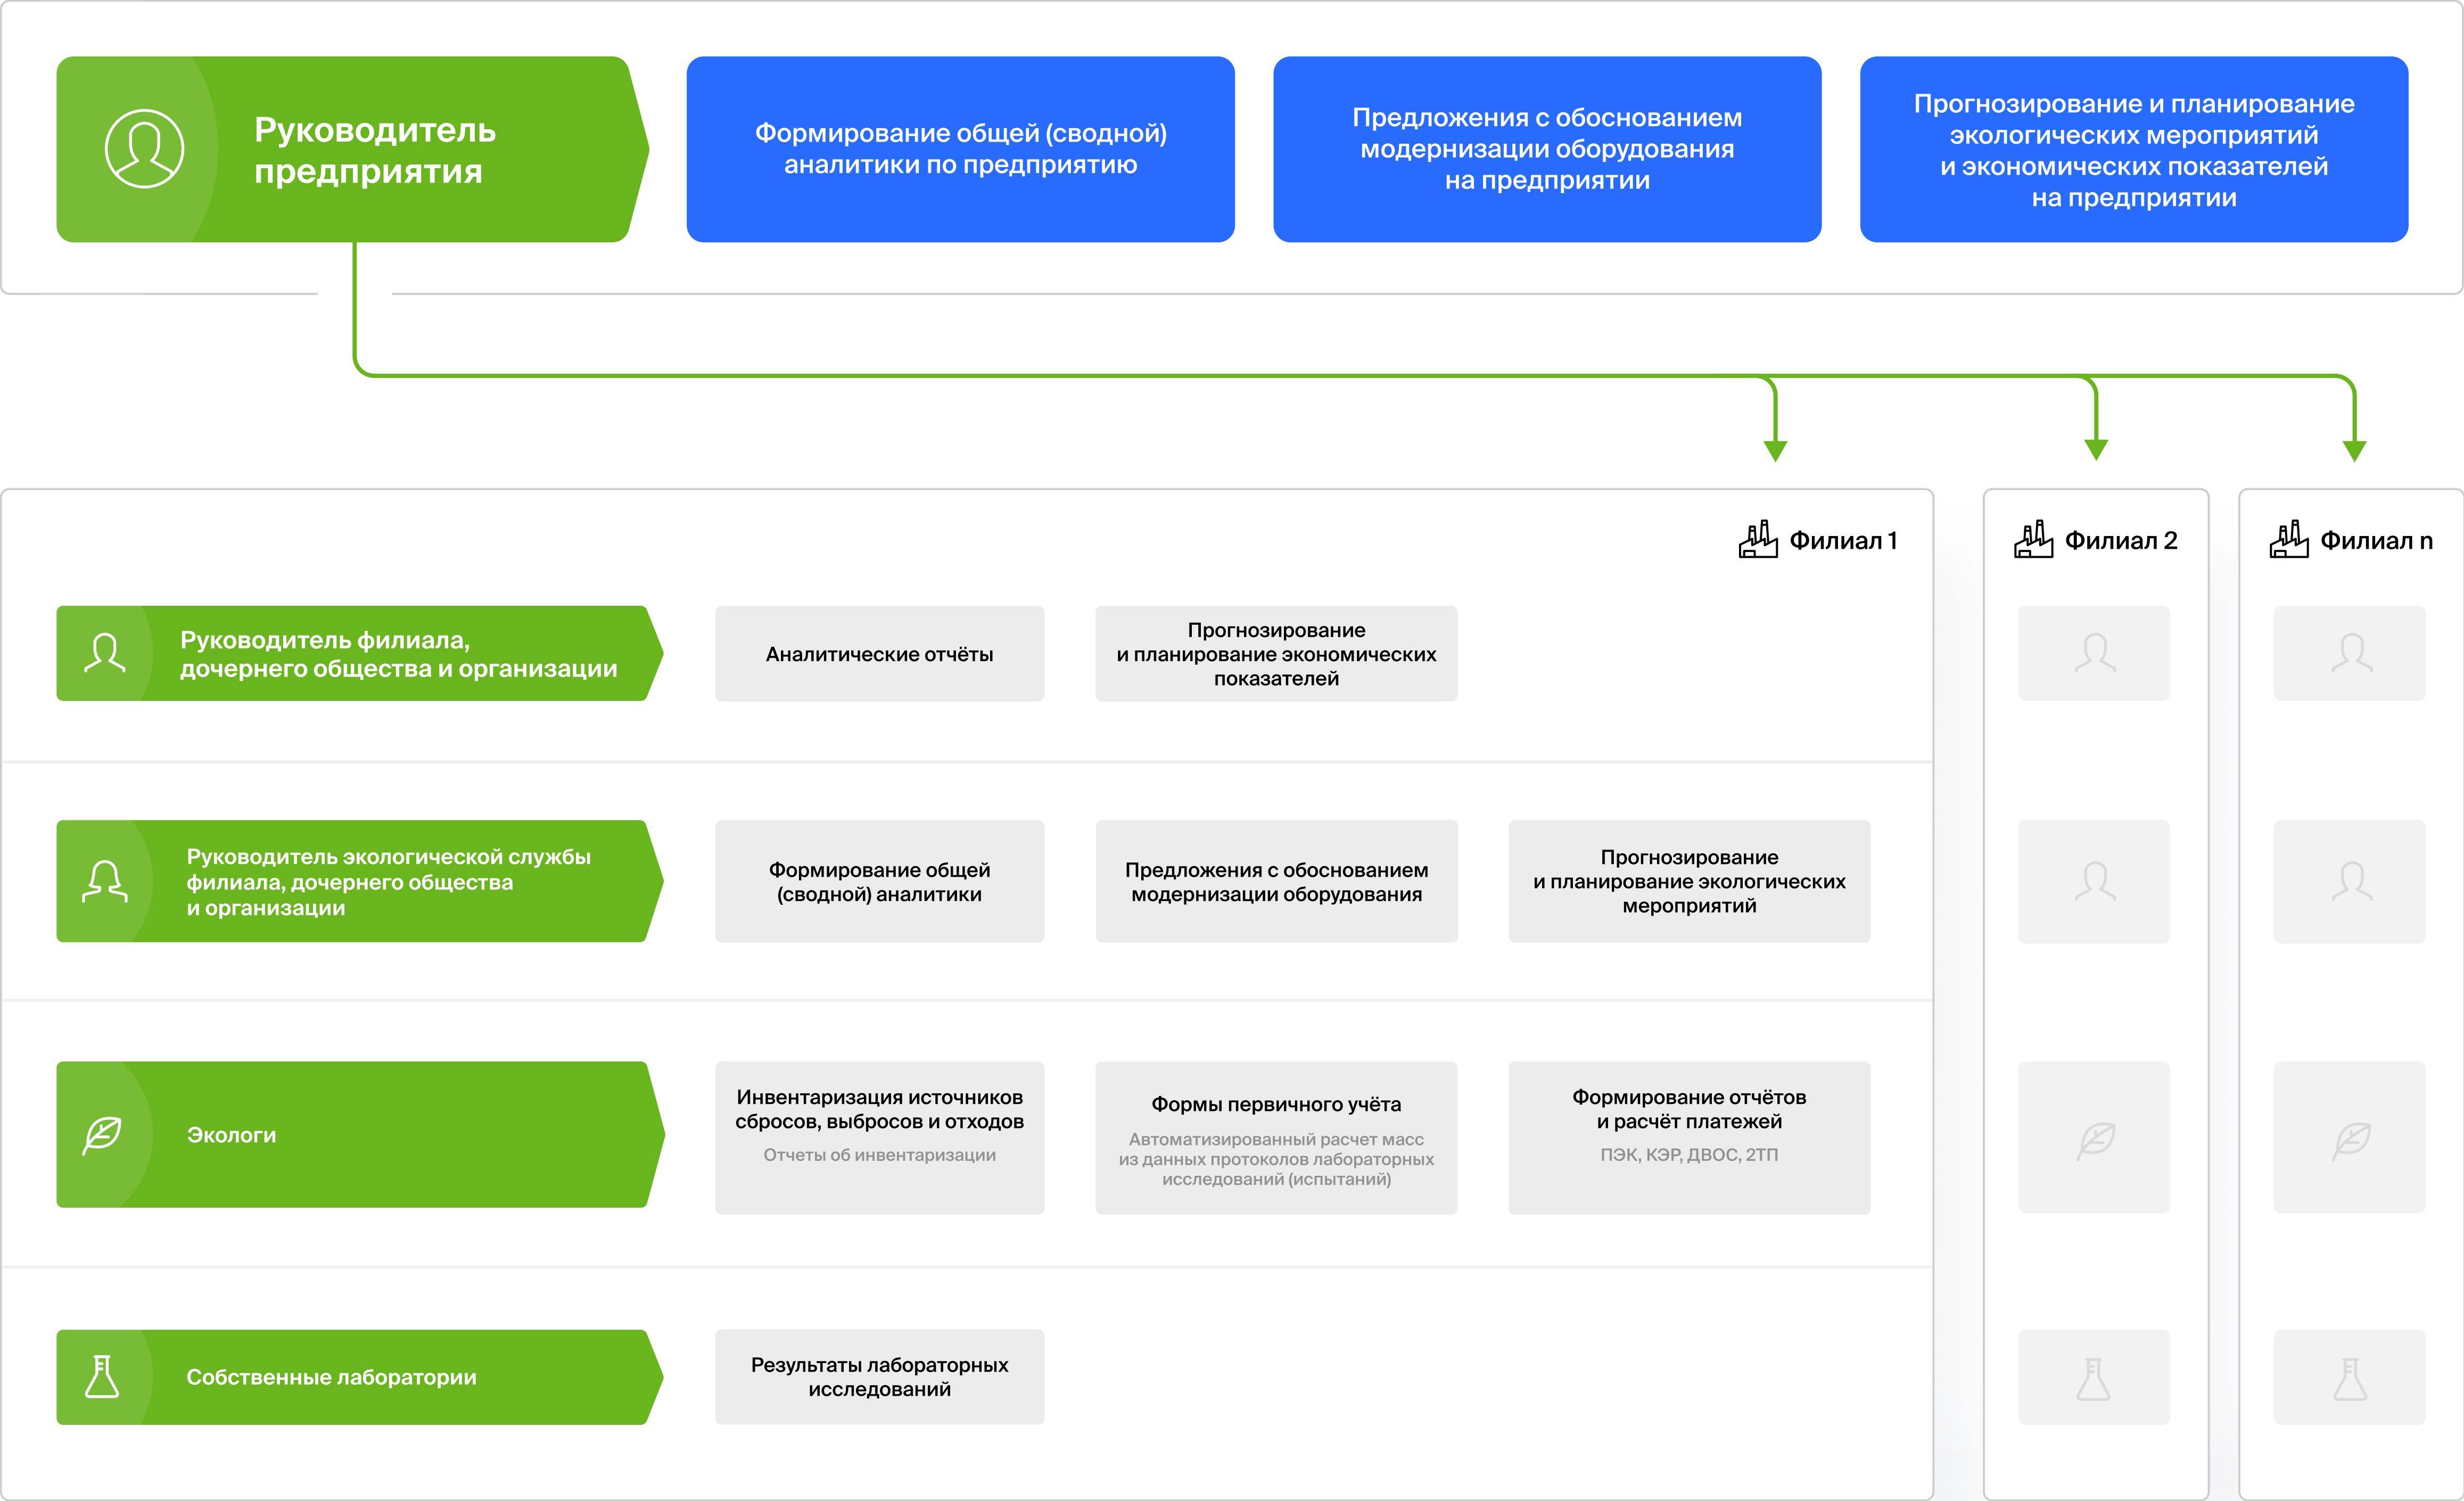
Руководитель предприятия

Формирование общей (сводной) аналитики по предприятию

Предложения с обоснованием модернизации оборудования на предприятии

Прогнозирование и планирование экологических мероприятий и экономических показателей на предприятии

Филиал 1

Филиал 2

Филиал n

Руководитель филиала, дочернего общества и организации

Аналитические отчёты

Прогнозирование и планирование экономических показателей

Руководитель экологической службы филиала, дочернего общества и организации

Формирование общей (сводной) аналитики

Предложения с обоснованием модернизации оборудования

Прогнозирование и планирование экологических мероприятий

Экологи

Инвентаризация источников сбросов, выбросов и отходов

Отчеты об инвентаризации

Формы первичного учёта

Автоматизированный расчет масс из данных протоколов лабораторных исследований (испытаний)

Формирование отчётов и расчёт платежей

ПЭК, КЭР, ДВОС, 2ТП

Собственные лаборатории

Результаты лабораторных исследований